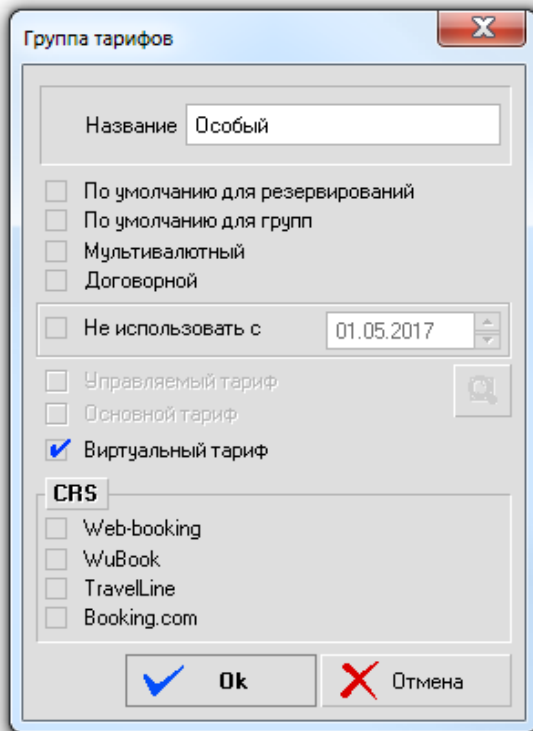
Группа тарифов

Название Особый

По умолчанию для резервирований
По умолчанию для групп
Мультивалютный
Договорной

Не использовать с 01.05.2017

Управляемый тариф
Основной тариф
Виртуальный тариф

CRS
Web-booking
WuBook
TravelLine
Booking.com

Ok
Отмена